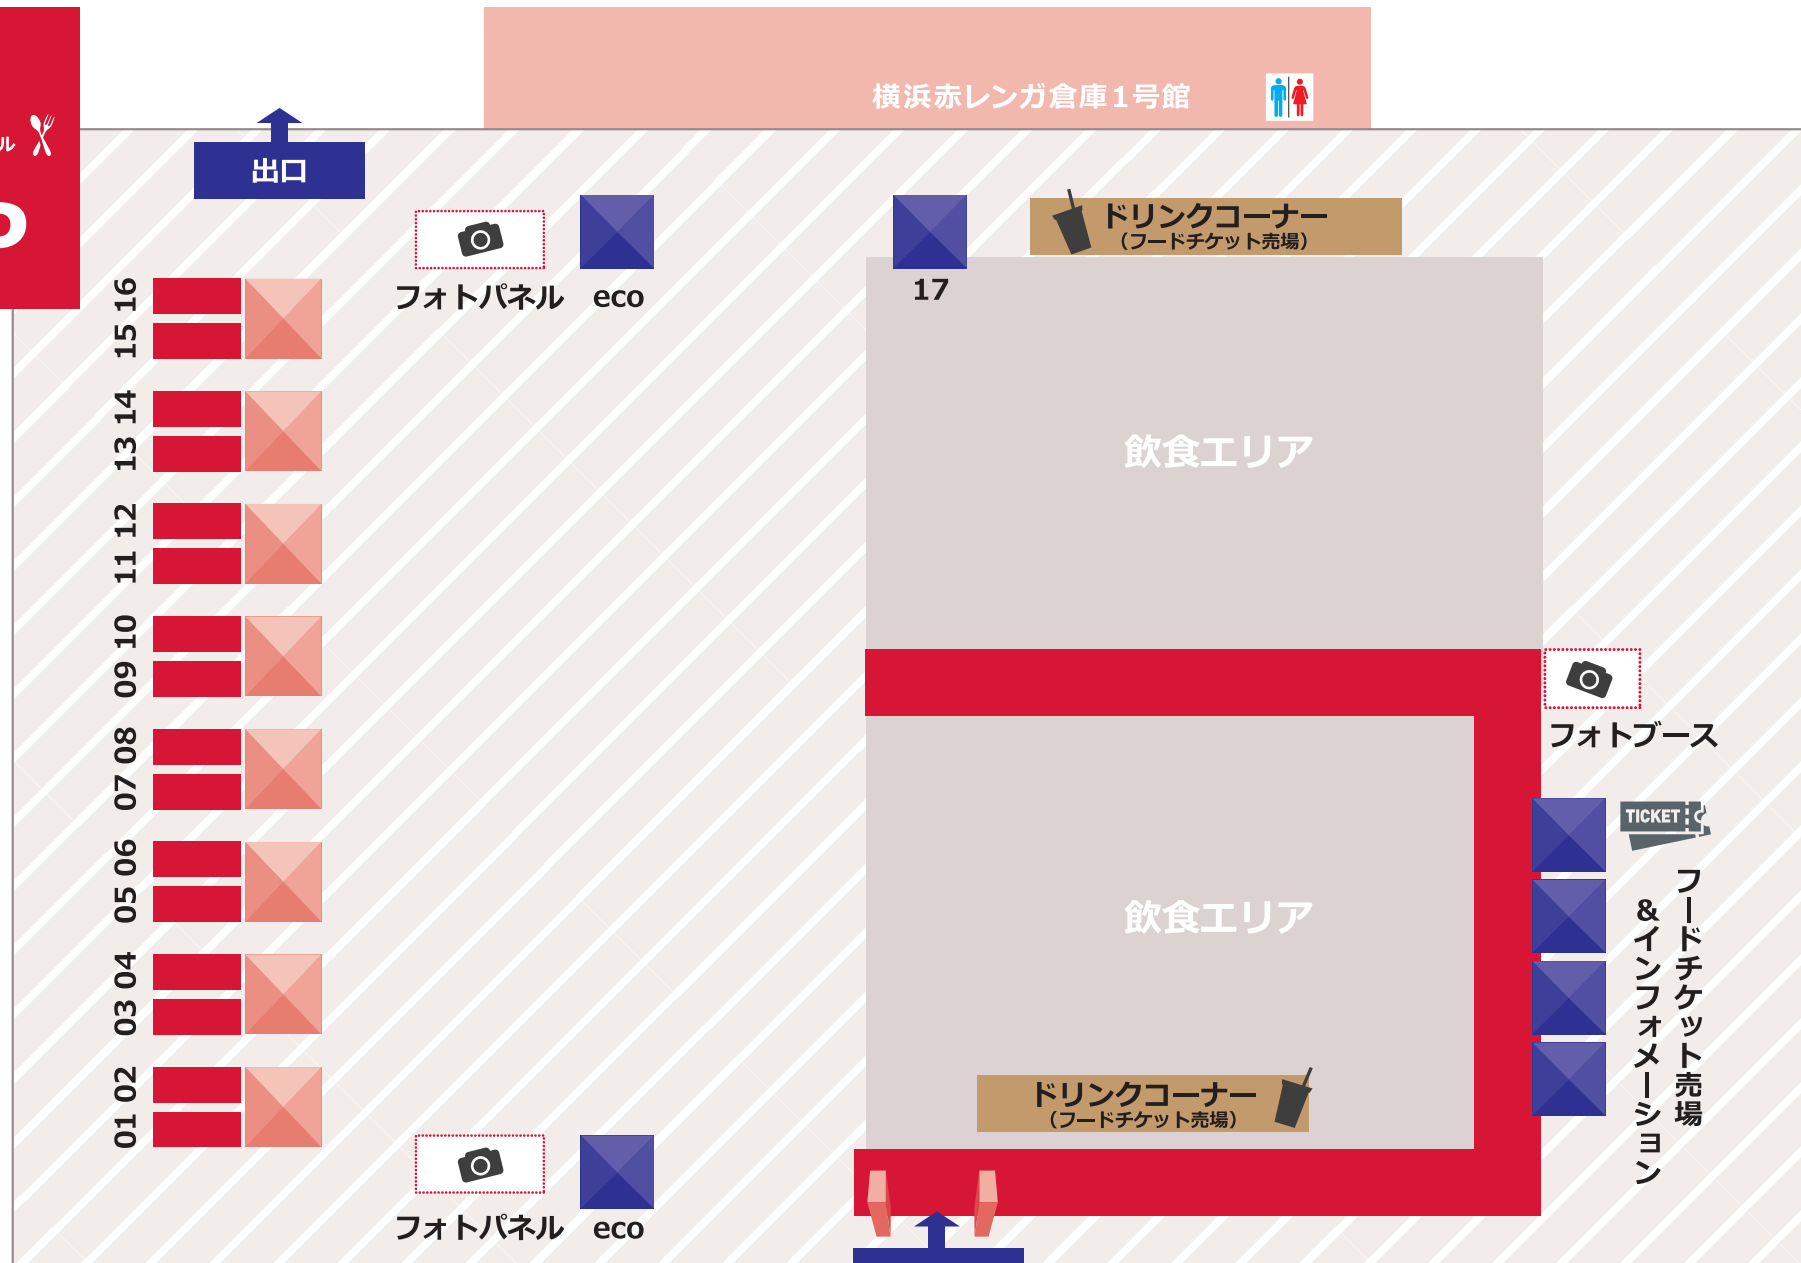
ル

横浜赤レンガ倉庫1号館

出口

フォトパネル eco

17

ドリンクコーナー
（フードチケット売場）

15 16
13 14
11 12
09 10
07 08
05 06
03 04
01 02

飲食エリア

フォトブース

TICKET

フードチケット売場
&インフォメーション

飲食エリア

ドリンクコーナー
（フードチケット売場）

フォトパネル eco